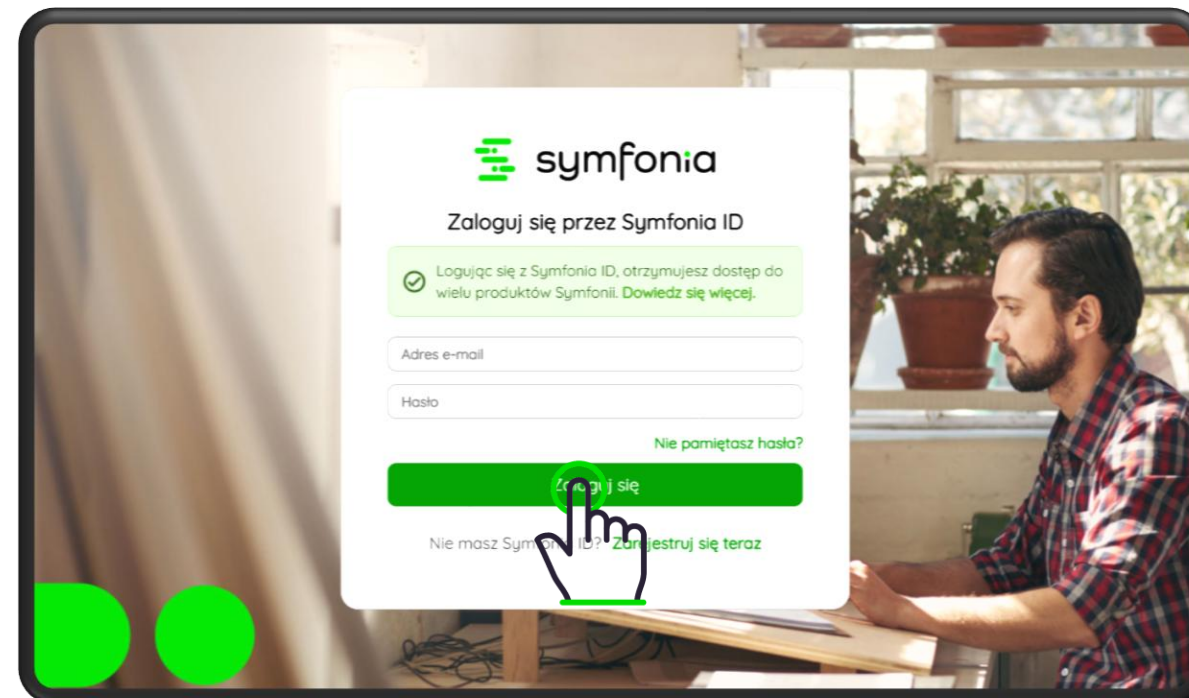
symfonia

Zaloguj się przez Symfonia ID

Logując się z Symfonia ID, otrzymujesz dostęp do wielu produktów Symfonii. Dowiedz się więcej.

Adres e-mail

Hasło

Nie pamiętasz hasła?

Za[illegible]guj się

Nie masz Sym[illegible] ID? Za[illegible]jestruj się teraz